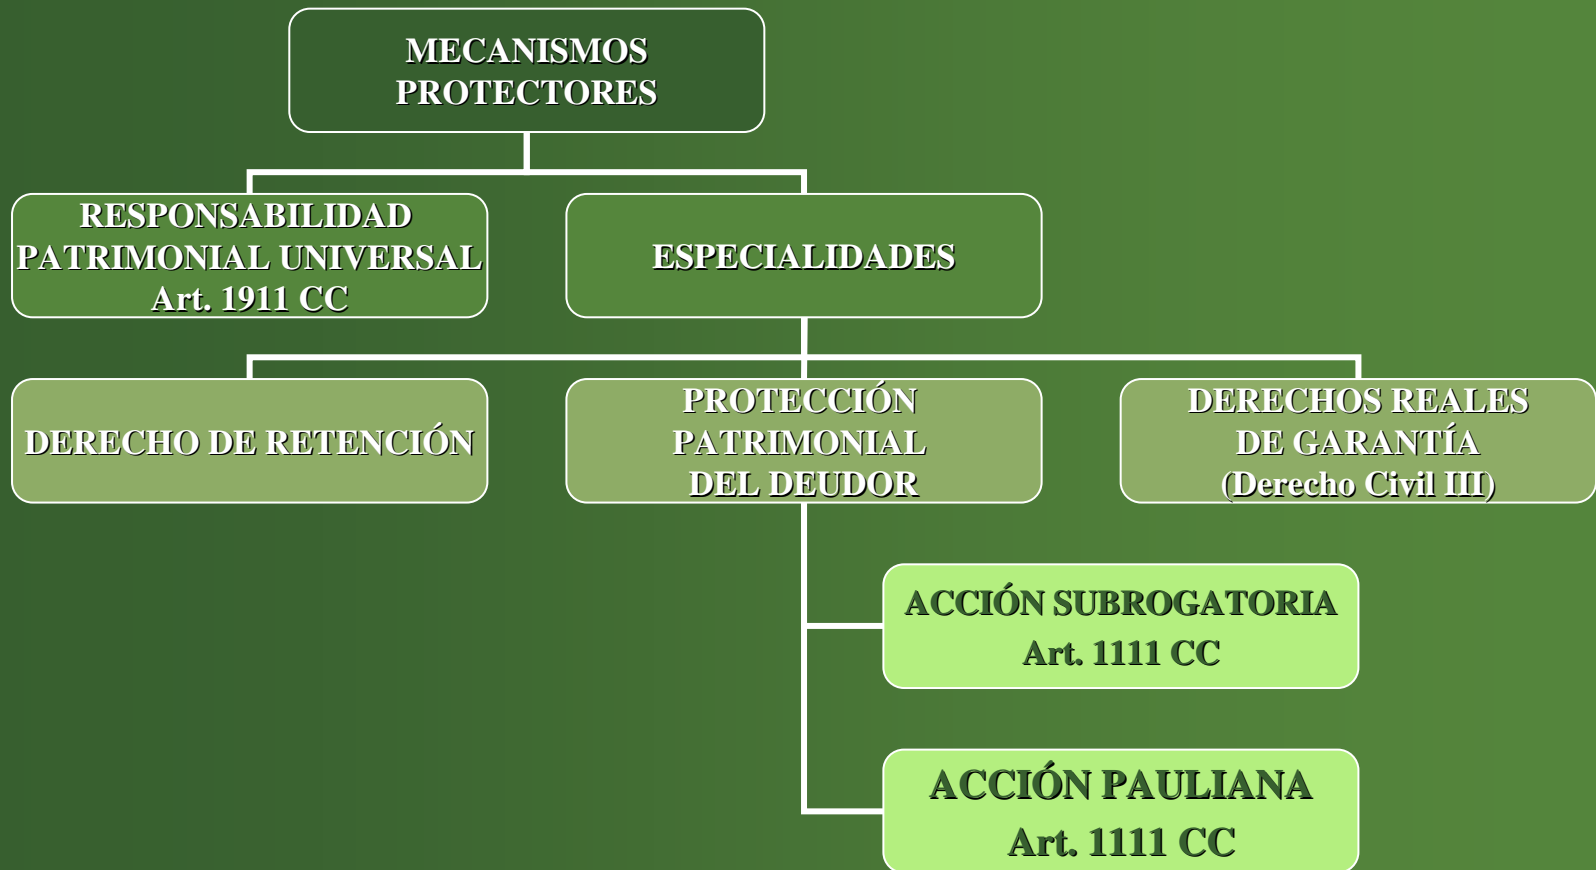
MECANISMOS PROTECTORES

RESPONSABILIDAD PATRIMONIAL UNIVERSAL Art. 1911 CC

ESPECIALIDADES

DERECHO DE RETENCIÓN

PROTECCIÓN PATRIMONIAL DEL DEUDOR

DERECHOS REALES DE GARANTÍA (Derecho Civil III)

ACCIÓN SUBROGATORIA Art. 1111 CC

ACCIÓN PAULIANA Art. 1111 CC